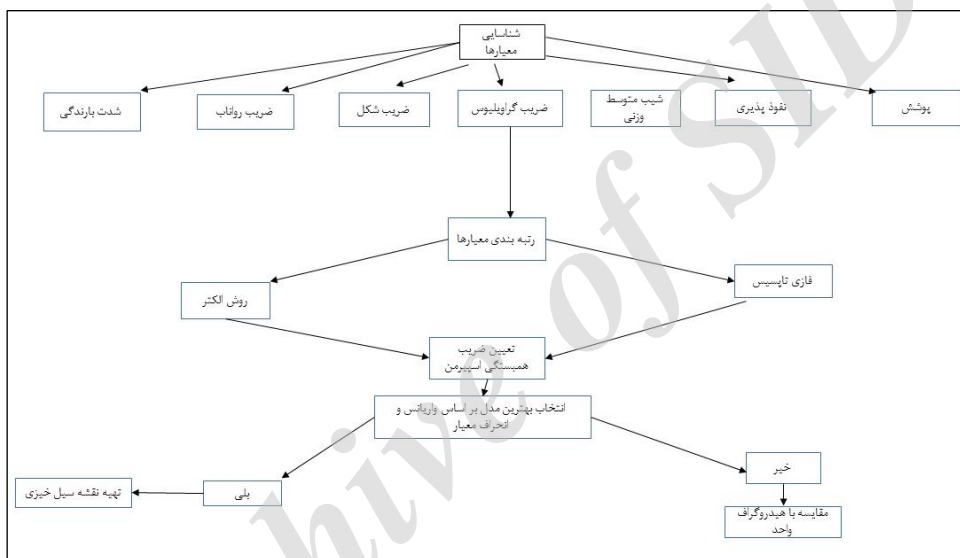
شناسایی معیارها

شدت بارندگی

ضریب رواناب

ضریب شکل

ضریب گراویلیوس

شیب متوسط وزنی

نفوذ پذیری

پوشش

رتبه بندی معیارها

روش الکتر

فازی تاپسیس

تعیین ضریب همبستگی اسپیرمن

انتخاب بهترین مدل بر اساس واریانس و انحراف معیار

بلی

تهیه نقشه سیل خیزی

خیر

مقایسه با هیدروگراف واحد

Archive of SID